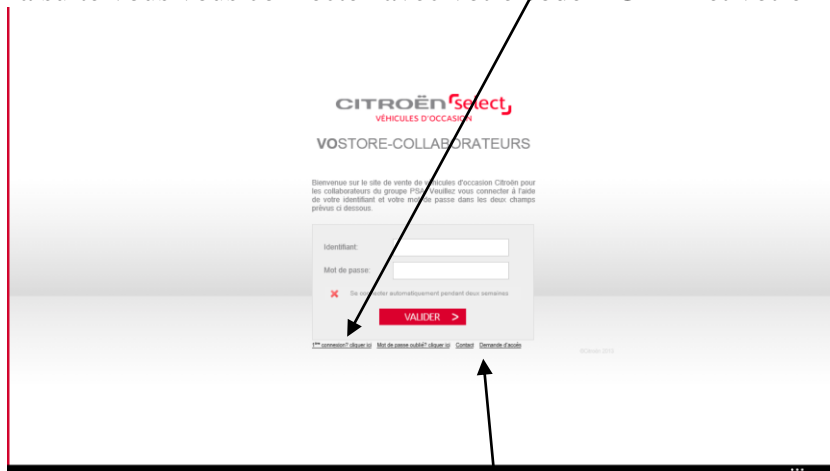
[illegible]

CITROËN select
VÉHICULES D'OCCASION

VOSTORE-COLLABORATEURS

Bienvenue sur le site de vente de véhicules d'occasion Citroën pour les collaborateurs du groupe PSA. Veuillez vous connecter à l'aide de votre identifiant et votre mot de passe dans les deux champs prévus ci dessous.

Identifiant:

Mot de passe:

Se connecter automatiquement pendant deux semaines

VALIDER >

1ère connexion? cliquer ici Mot de passe oublié? cliquer ici Contact Demande d'accès

©Citroën 2013